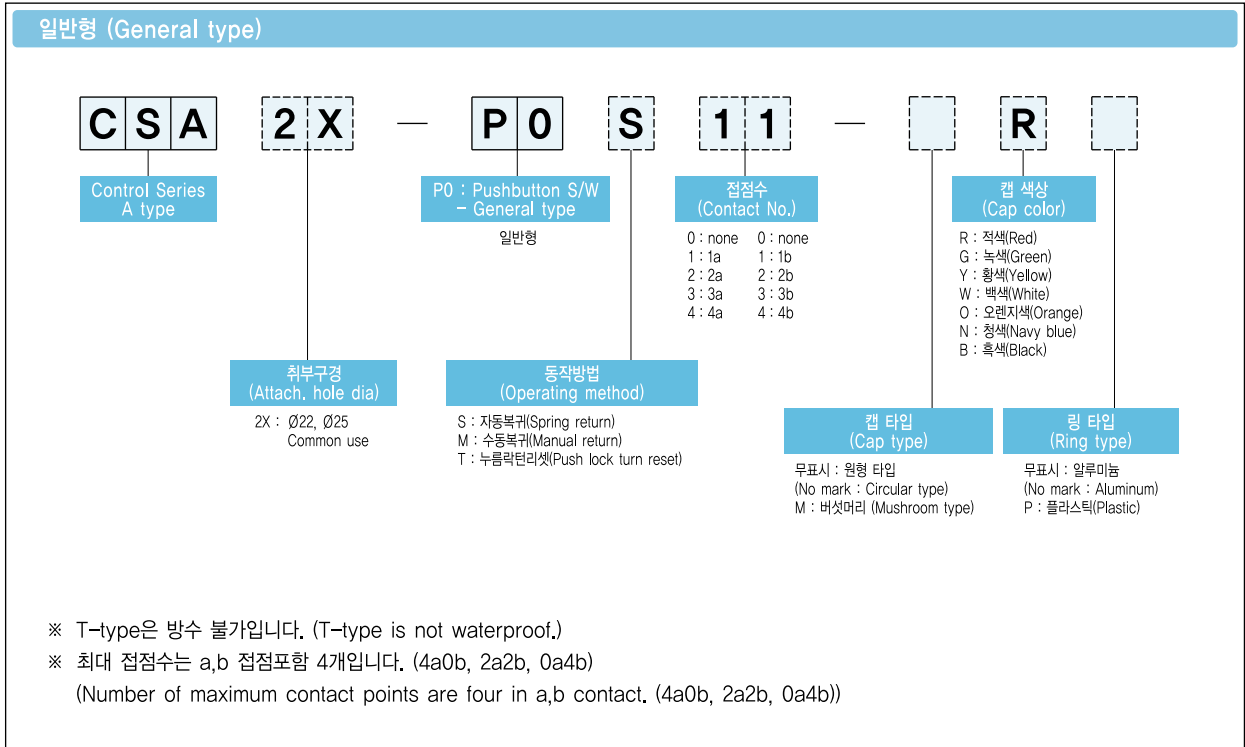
일반형 (General type)

C S A 2 X — P 0 S 1 1 — R

Control Series
A type

P0 : Pushbutton S/W
– General type
일반형

접점수
(Contact No.)

| 0 : none | 0 : none |
|---|---|
| 1 : 1a | 1 : 1b |
| 2 : 2a | 2 : 2b |
| 3 : 3a | 3 : 3b |
| 4 : 4a | 4 : 4b |

캡 색상
(Cap color)
R : 적색(Red)
G : 녹색(Green)
Y : 황색(Yellow)
W : 백색(White)
O : 오렌지색(Orange)
N : 청색(Navy blue)
B : 흑색(Black)

취부구경
(Attach. hole dia)
2X : Ø22, Ø25
Common use

동작방법
(Operating method)
S : 자동복귀(Spring return)
M : 수동복귀(Manual return)
T : 누름락턴리셋(Push lock turn reset)

캡 타입
(Cap type)
무표시 : 원형 타입
(No mark : Circular type)
M : 버섯머리 (Mushroom type)

링 타입
(Ring type)
무표시 : 알루미늄
(No mark : Aluminum)
P : 플라스틱(Plastic)

※ T-type은 방수 불가입니다. (T-type is not waterproof.)
※ 최대 접점수는 a,b 접점포함 4개입니다. (4a0b, 2a2b, 0a4b)
(Number of maximum contact points are four in a,b contact. (4a0b, 2a2b, 0a4b))